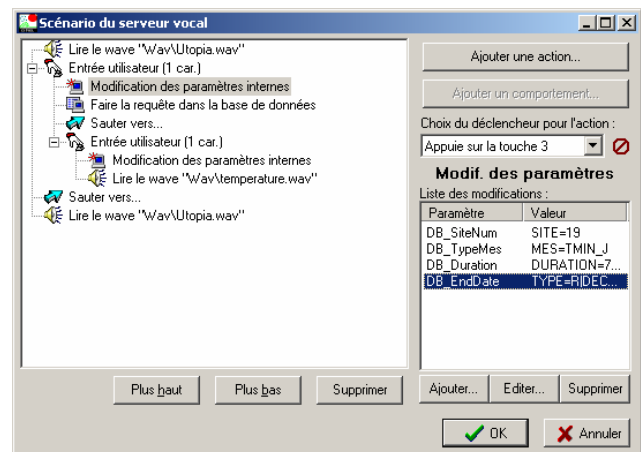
Scénario du serveur vocal

Lire le wave "Wav\Utopia.wav"
Entrée utilisateur (1 car.)
Modification des paramètres internes
Faire la requête dans la base de données
Sauter vers...
Entrée utilisateur (1 car.)
Modification des paramètres internes
Lire le wave "Wav\temperature.wav"
Sauter vers...
Lire le wave "Wav\Utopia.wav"

Ajouter une action...
Ajouter un comportement...
Choix du déclencheur pour l'action :
Appuie sur la touche 3
Modif. des paramètres
Liste des modifications :

| Paramètre | Valeur |
|---|---|
| DB_SiteNum | SITE=19 |
| DB_TypeMes | MES=TMIN_J |
| DB_Duration | DURATION=7... |
| DB_EndDate | TYPE=R|DEC... |

Plus haut
Plus bas
Supprimer
Ajouter...
Editer...
Supprimer
OK
Annuler